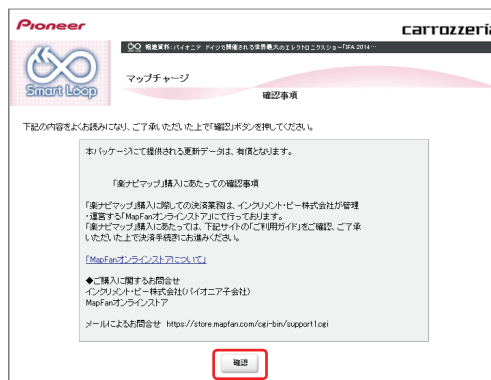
Pioneer

carrozzeria

Smart Loop

報道資料:パイオニア ドイツで開催される家電最大のエレクトロニクスショー「IFA 2014…

マップチャージ

確認事項

下記の内容をよくお読みになり、ご了承いただいた上で「確認」ボタンを押してください。

本パッケージにて提供される更新データは、有償となります。

「楽ナビマップ」購入にあたっての確認事項

「楽ナビマップ」購入に際しての決済業務は、インクリメント・ピー株式会社が管理・運営する「MapFanオンラインストア」にて行っております。
「楽ナビマップ」購入にあたっては、下記サイトの「ご利用ガイド」をご確認、ご了承いただいた上で決済手続きにお進みください。

「MapFanオンラインストアについて」

◆ご購入に関するお問合せ
インクリメント・ピー株式会社(パイオニア子会社)
MapFanオンラインストア

メールによるお問合せ https://store.mapfan.com/cgi-bin/support1.cgi

確認